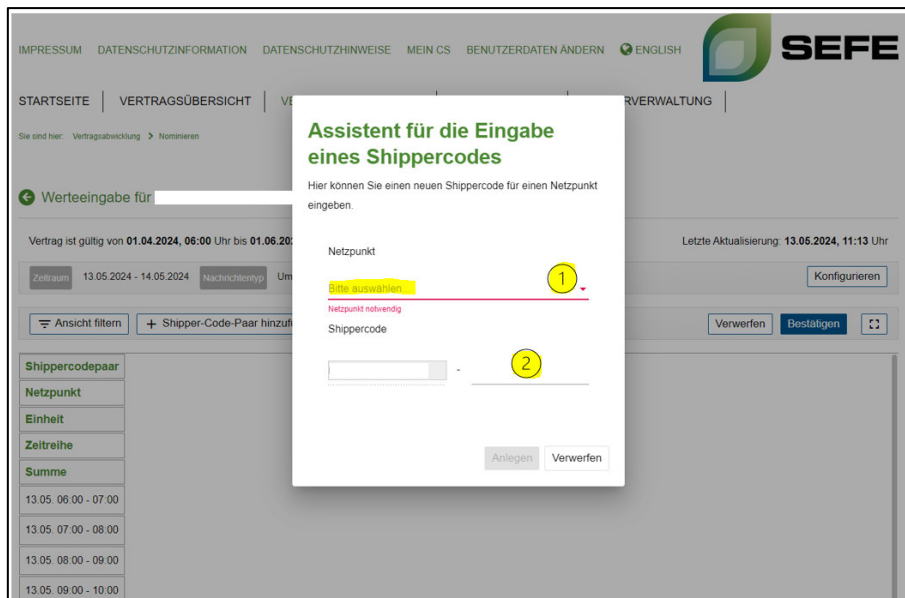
IMPRESSUM DATENSCHUTZINFORMATION DATENSCHUTZHINWEISE MEIN CS BENUTZERDATEN ÄNDERN ENGLISH

SEFE

STARTSEITE | VERTRAGSÜBERSICHT | VE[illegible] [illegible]RVERWALTUNG |

Sie sind hier: Vertragsabwicklung > Nominieren

Werteeingabe für

Vertrag ist gültig von 01.04.2024, 06:00 Uhr bis 01.06.20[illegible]

Letzte Aktualisierung: 13.05.2024, 11:13 Uhr

Zeitraum 13.05.2024 - 14.05.2024 Nachrichtentyp Um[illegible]

Konfigurieren

Ansicht filtern + Shipper-Code-Paar hinzuf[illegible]

Verwerfen Bestätigen

Shippercodepaar
Netzpunkt
Einheit
Zeitreihe
Summe
13.05. 06:00 - 07:00
13.05. 07:00 - 08:00
13.05. 08:00 - 09:00
13.05. 09:00 - 10:00

Assistent für die Eingabe eines Shippercodes

Hier können Sie einen neuen Shippercode für einen Netzpunkt eingeben.

Netzpunkt

Bitte auswählen...

1

Netzpunkt notwendig

Shippercode

-

2

Anlegen Verwerfen